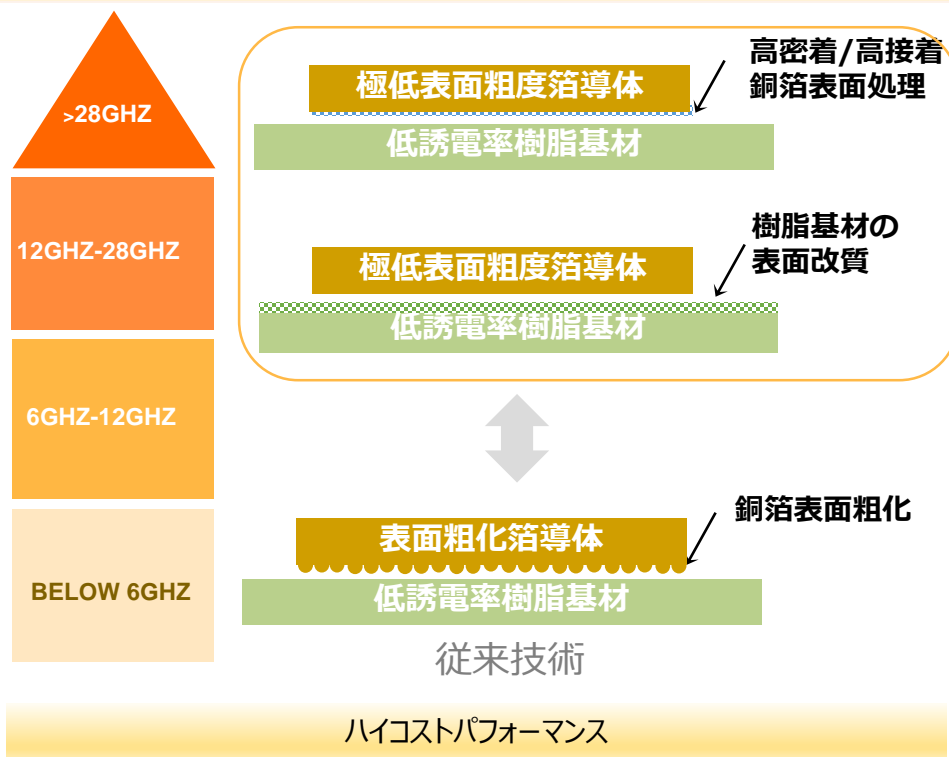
>28GHZ

12GHZ-28GHZ

6GHZ-12GHZ

BELOW 6GHZ

極低表面粗度箔導体

高密着/高接着 銅箔表面処理

低誘電率樹脂基材

極低表面粗度箔導体

樹脂基材の 表面改質

低誘電率樹脂基材

表面粗化箔導体

銅箔表面粗化

低誘電率樹脂基材

従来技術

ハイコストパフォーマンス